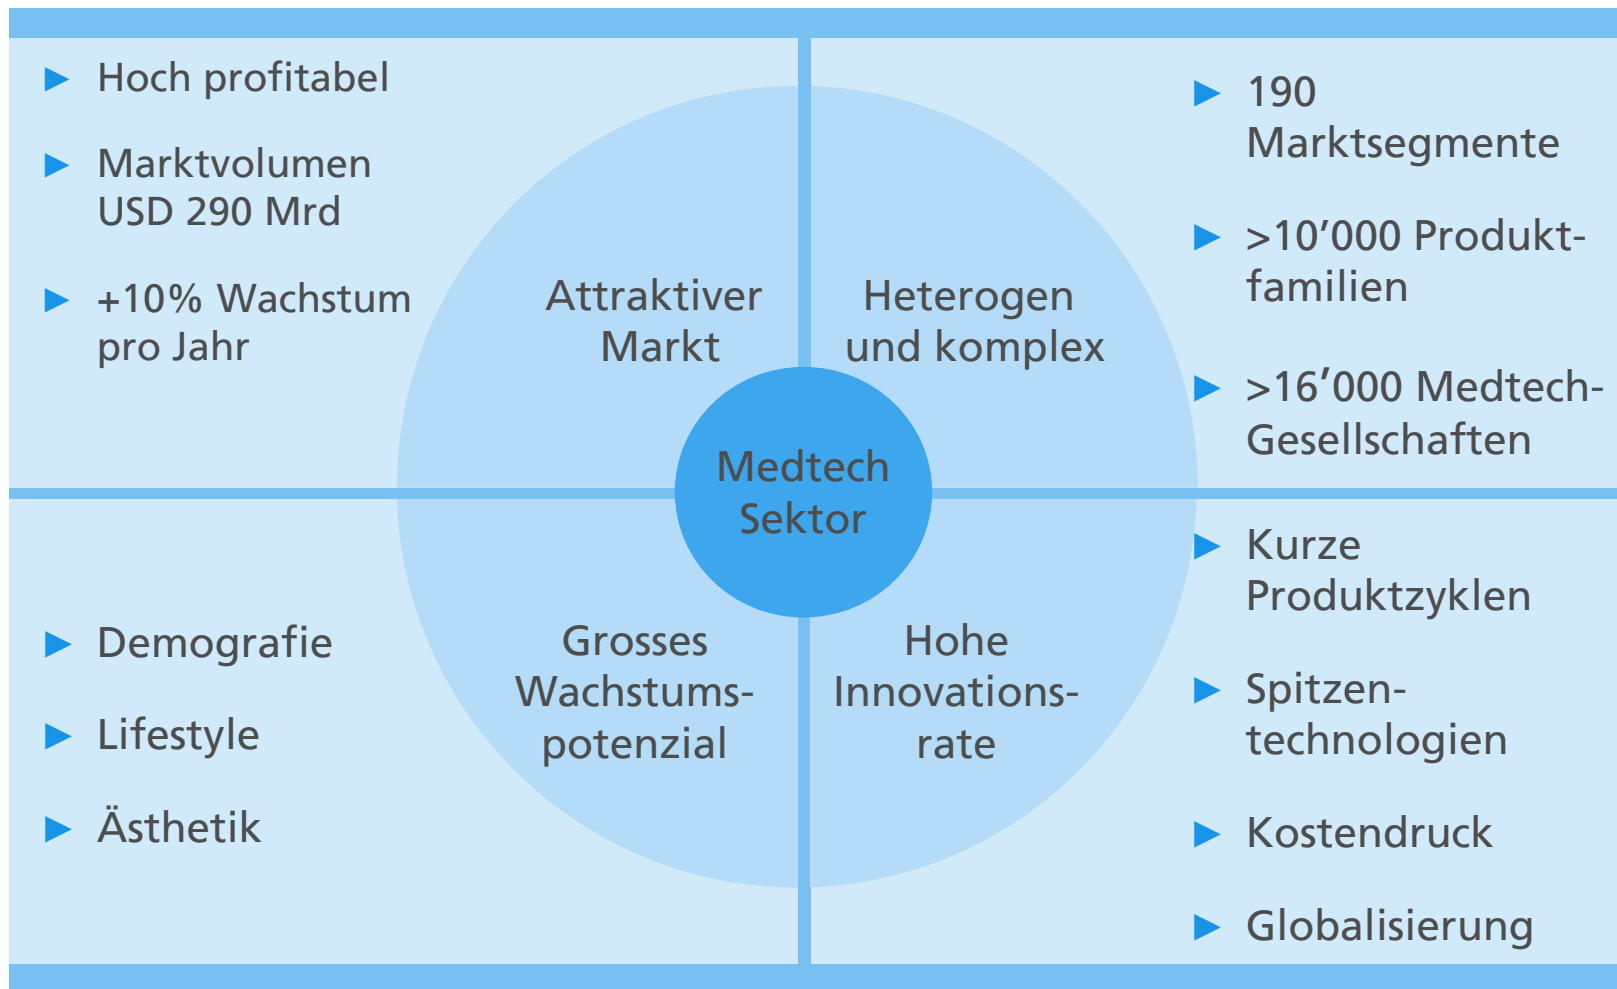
► Hoch profitabel

► Marktvolumen USD 290 Mrd

► +10% Wachstum pro Jahr

Attraktiver Markt

Heterogen und komplex

► 190 Marktsegmente

► >10’000 Produktfamilien

► >16’000 Medtech-Gesellschaften

Medtech Sektor

► Demografie

► Lifestyle

► Ästhetik

Grosses Wachstumspotenzial

Hohe Innovationsrate

► Kurze Produktzyklen

► Spitzentechnologien

► Kostendruck

► Globalisierung